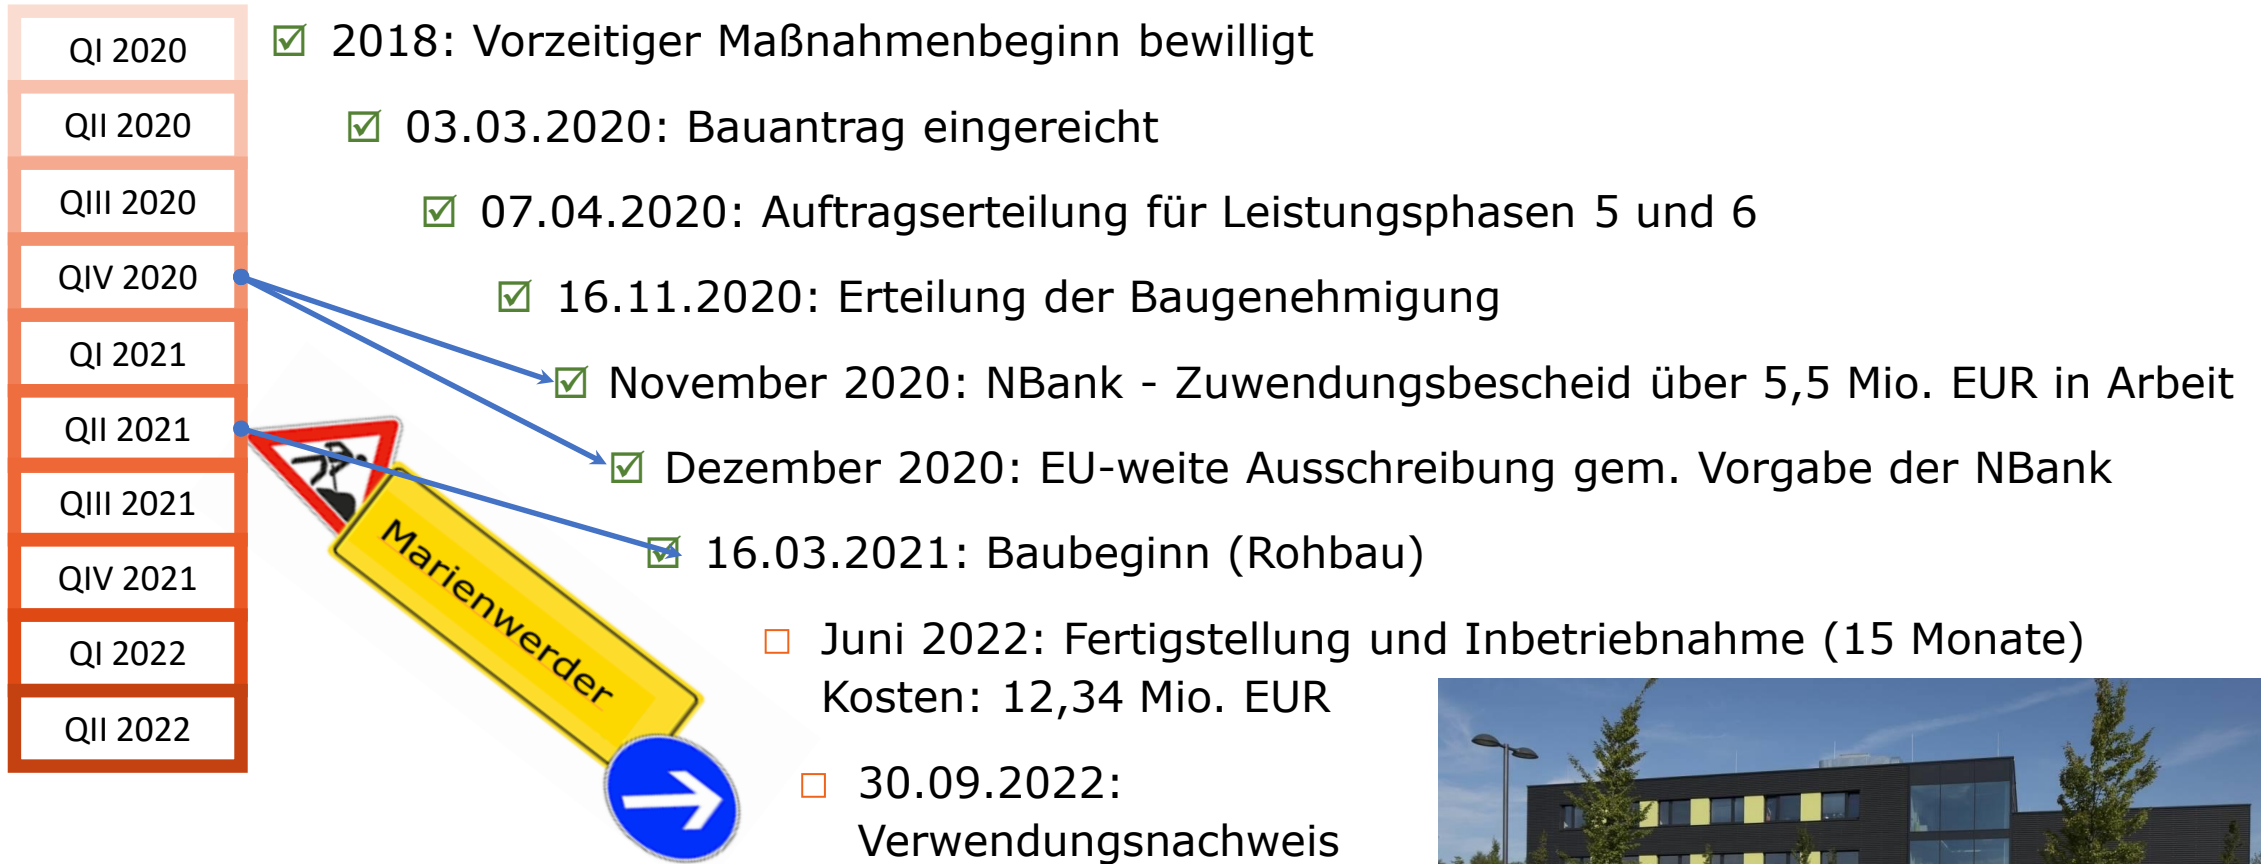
QI 2020
QII 2020
QIII 2020
QIV 2020
QI 2021
QII 2021
QIII 2021
QIV 2021
QI 2022
QII 2022

☑ 2018: Vorzeitiger Maßnahmenbeginn bewilligt

☑ 03.03.2020: Bauantrag eingereicht

☑ 07.04.2020: Auftragserteilung für Leistungsphasen 5 und 6

☑ 16.11.2020: Erteilung der Baugenehmigung

☑ November 2020: NBank - Zuwendungsbescheid über 5,5 Mio. EUR in Arbeit

☑ Dezember 2020: EU-weite Ausschreibung gem. Vorgabe der NBank

☑ 16.03.2021: Baubeginn (Rohbau)

☐ Juni 2022: Fertigstellung und Inbetriebnahme (15 Monate)
Kosten: 12,34 Mio. EUR

☐ 30.09.2022: Verwendungsnachweis

Marienwerder